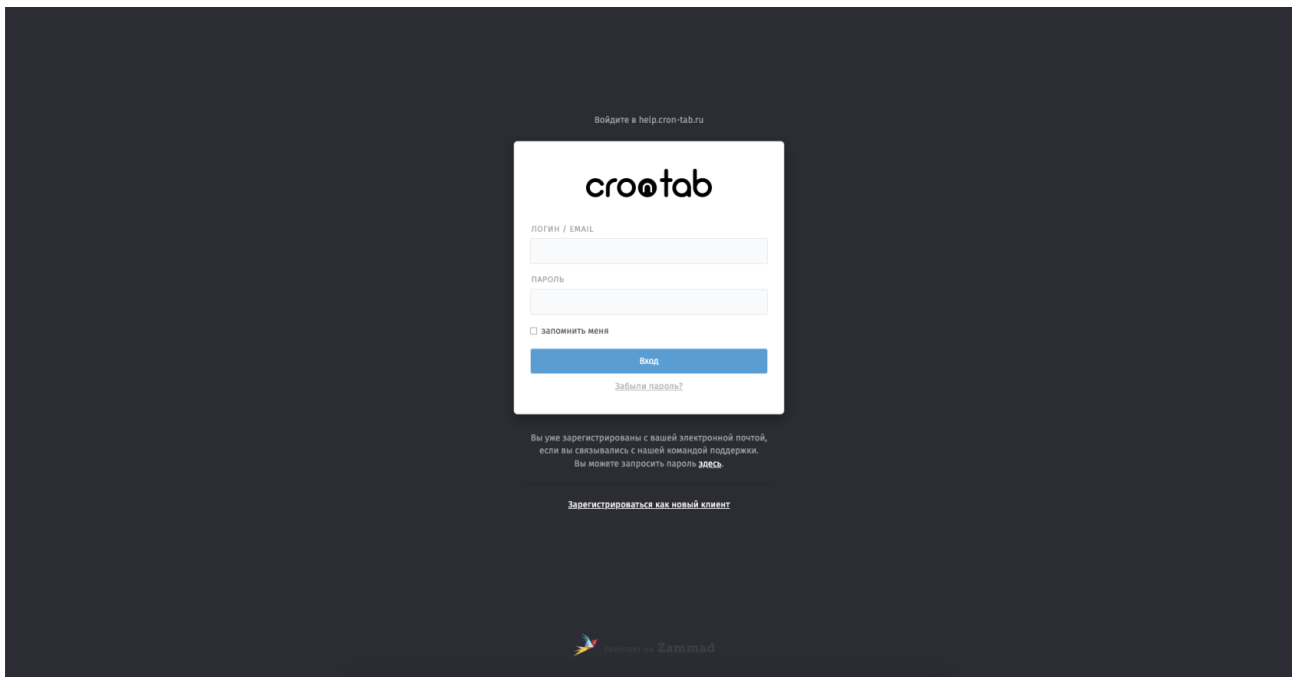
Войдите в help.cron-tab.ru

crontab

ЛОГИН / EMAIL

ПАРОЛЬ

запомнить меня

Вход

Забыли пароль?

Вы уже зарегистрированы с вашей электронной почтой, если вы связывались с нашей командой поддержки. Вы можете запросить пароль здесь.

Зарегистрироваться как новый клиент

Работает на Zammad